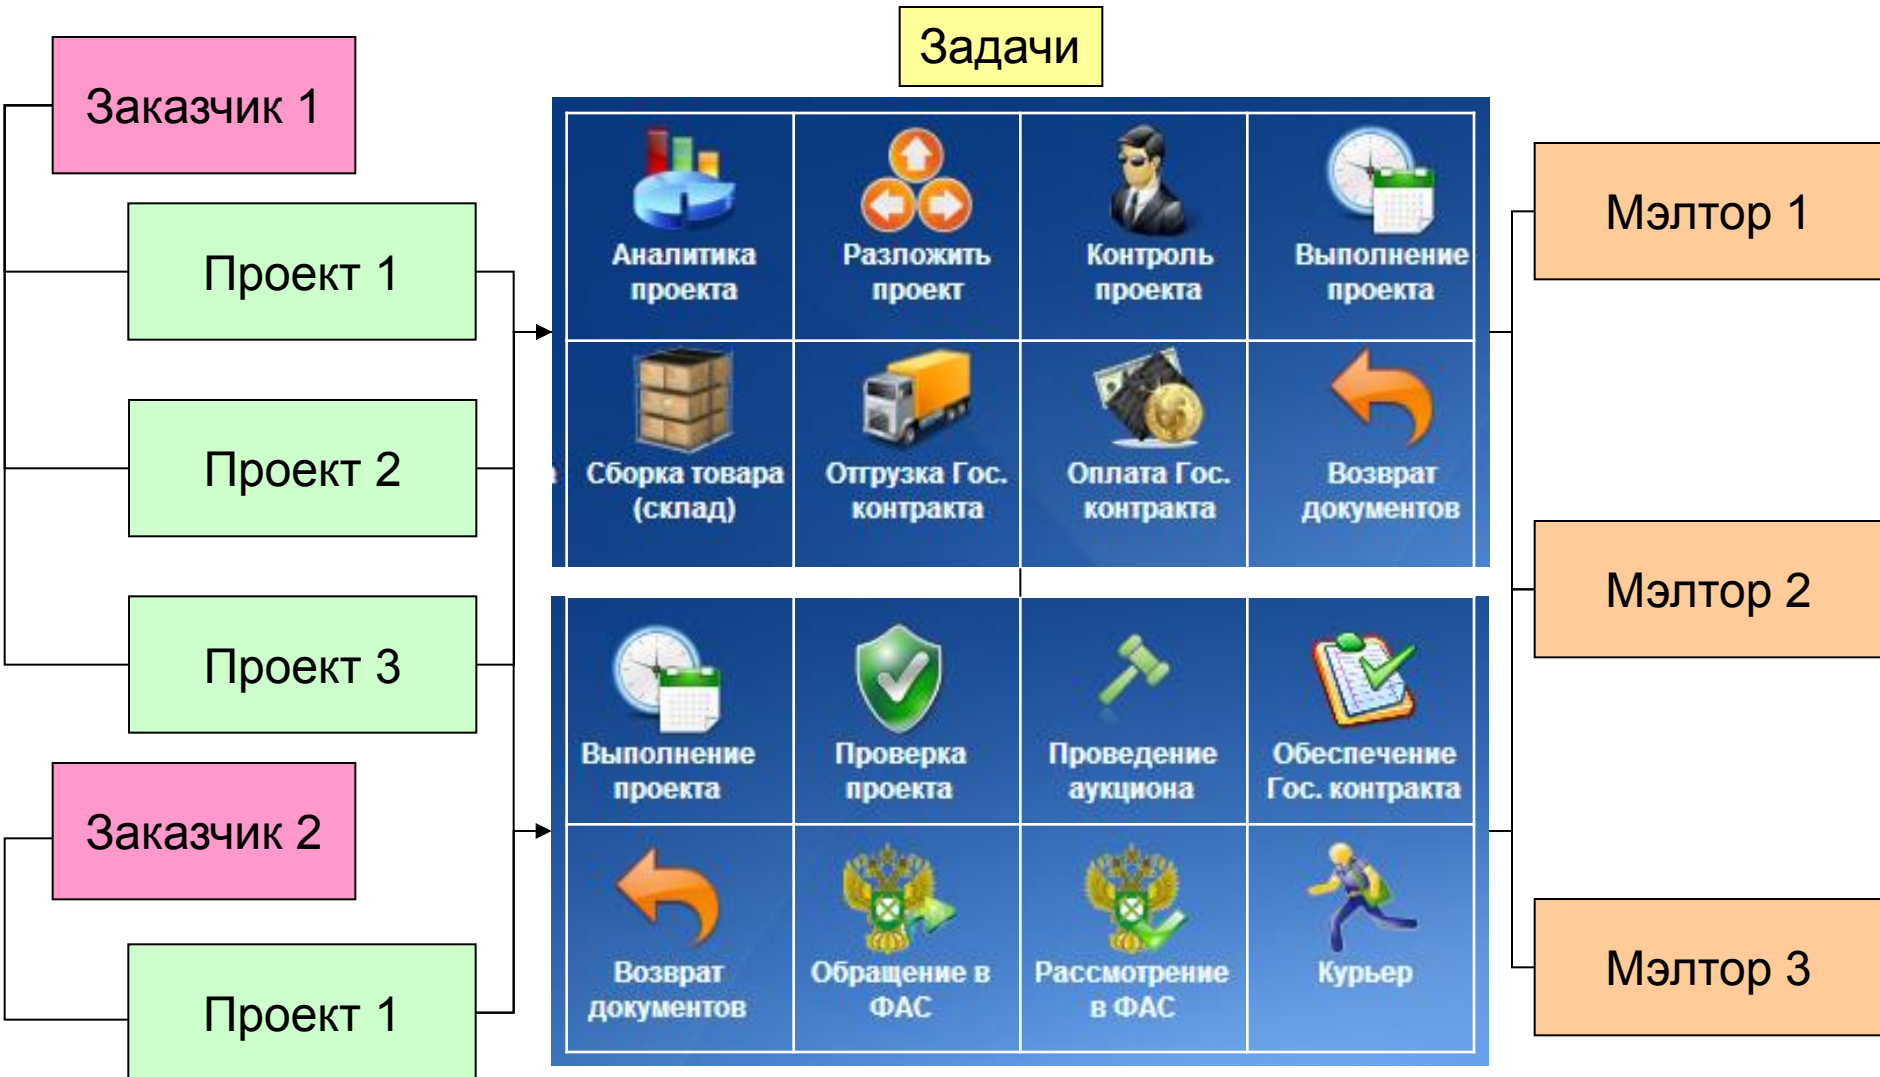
Задачи

Заказчик 1

Проект 1

Проект 2

Проект 3

Заказчик 2

Проект 1

| Аналитика проекта | Разложить проект | Контроль проекта | Выполнение проекта |
|---|---|---|---|
| Сборка товара (склад) | Отгрузка Гос. контракта | Оплата Гос. контракта | Возврат документов |

| Выполнение проекта | Проверка проекта | Проведение аукциона | Обеспечение Гос. контракта |
|---|---|---|---|
| Возврат документов | Обращение в ФАС | Рассмотрение в ФАС | Курьер |

Мэлтор 1

Мэлтор 2

Мэлтор 3